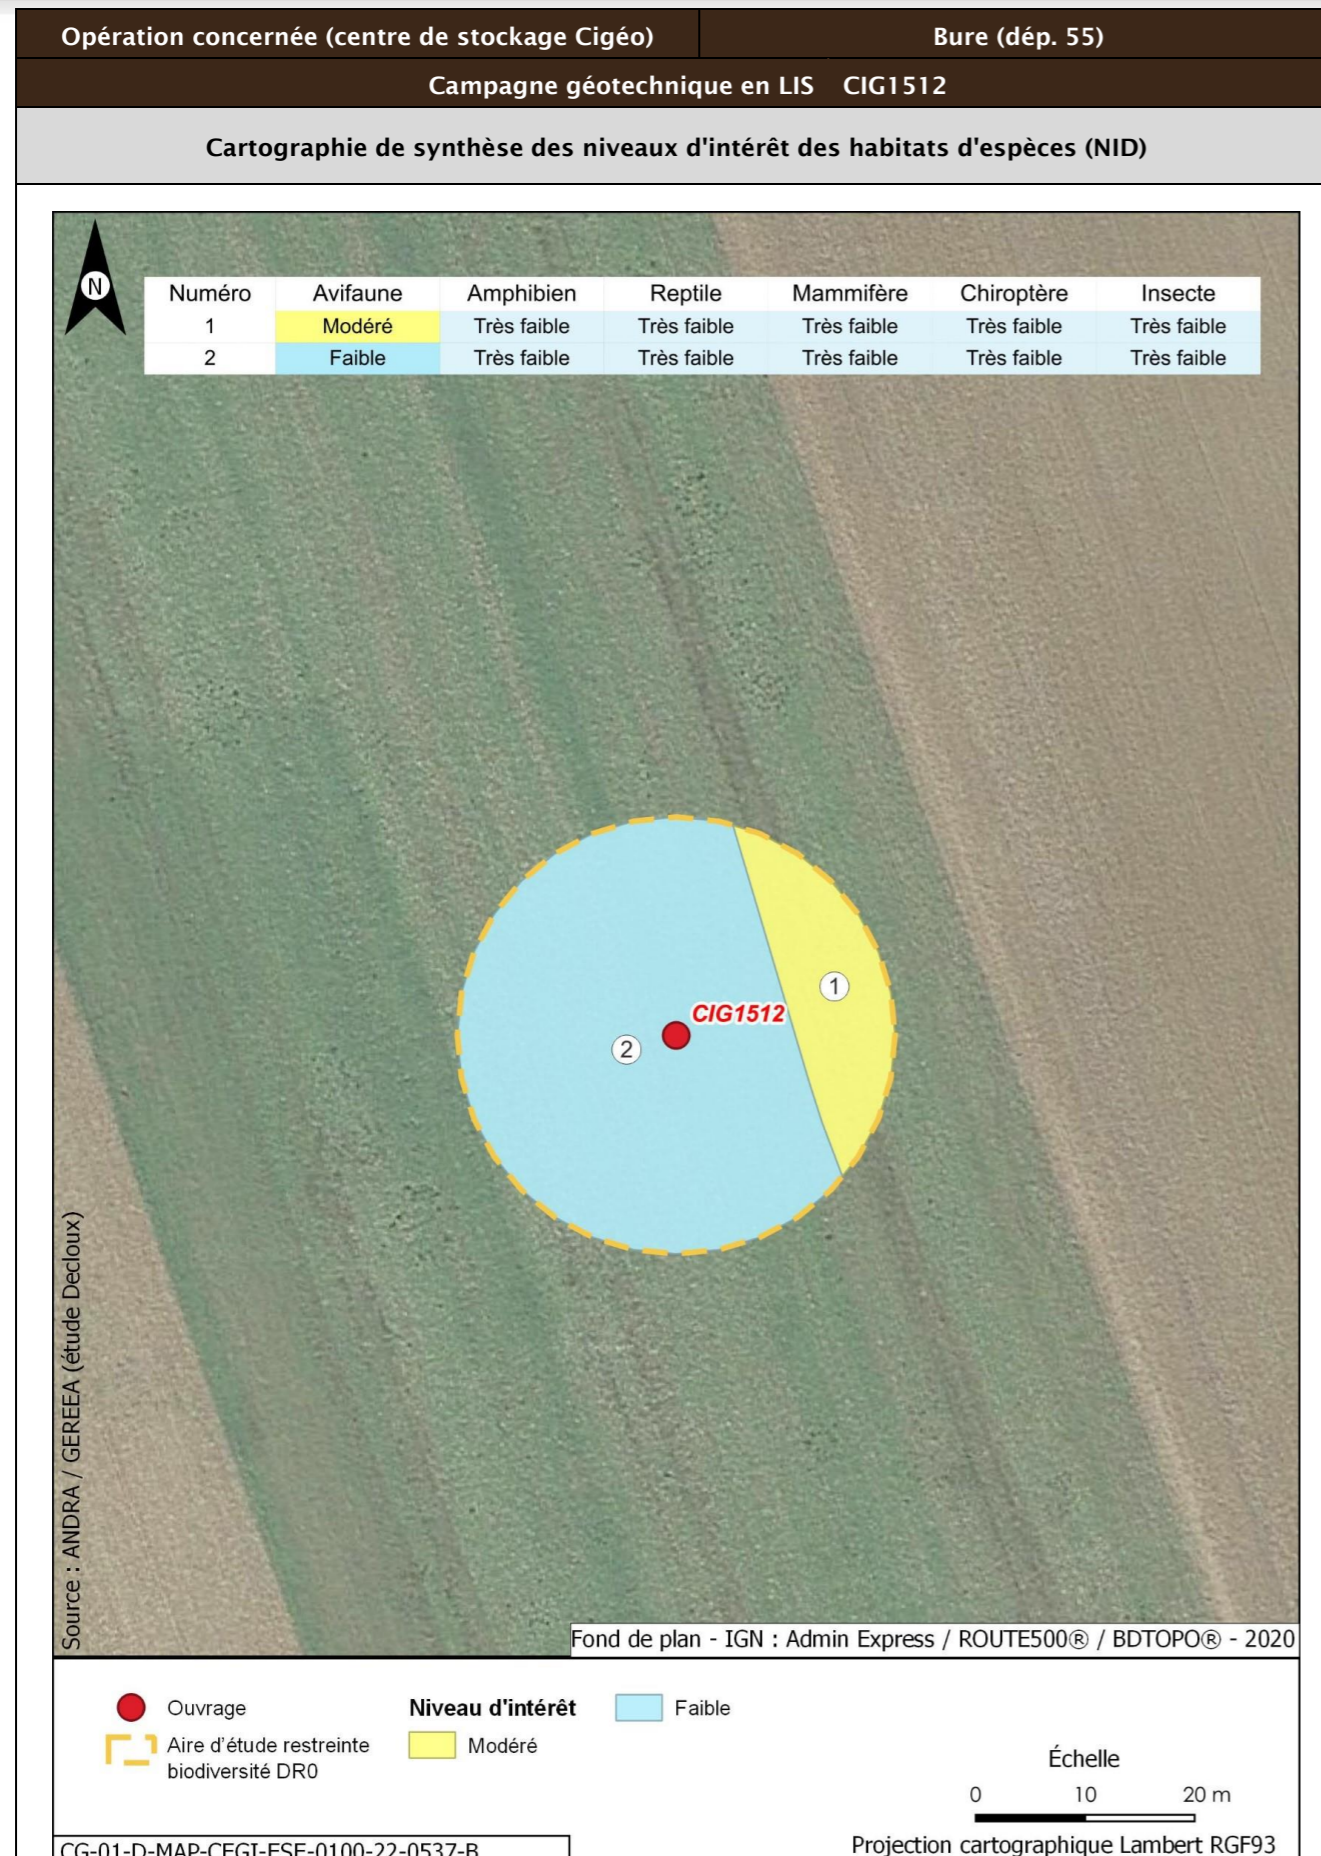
| Opération concernée (centre de stockage Cigéo) | Bure (dép. 55) |
|---|---|

Campagne géotechnique en LIS CIG1512

Cartographie de synthèse des niveaux d'intérêt des habitats d'espèces (NID)

N

| Numéro | Avifaune | Amphibien | Reptile | Mammifère | Chiroptère | Insecte |
|---|---|---|---|---|---|---|
| 1 | Modéré | Très faible | Très faible | Très faible | Très faible | Très faible |
| 2 | Faible | Très faible | Très faible | Très faible | Très faible | Très faible |

1

CIG1512

2

Source : ANDRA / GEREEA (étude Decloux)

Fond de plan - IGN : Admin Express / ROUTE500® / BDTOPO® - 2020

Ouvrage

Aire d'étude restreinte biodiversité DR0

Niveau d'intérêt

Faible

Modéré

Échelle

0 10 20 m

CG-01-D-MAP-CEGI-ESE-0100-22-0537-B

Projection cartographique Lambert RGF93